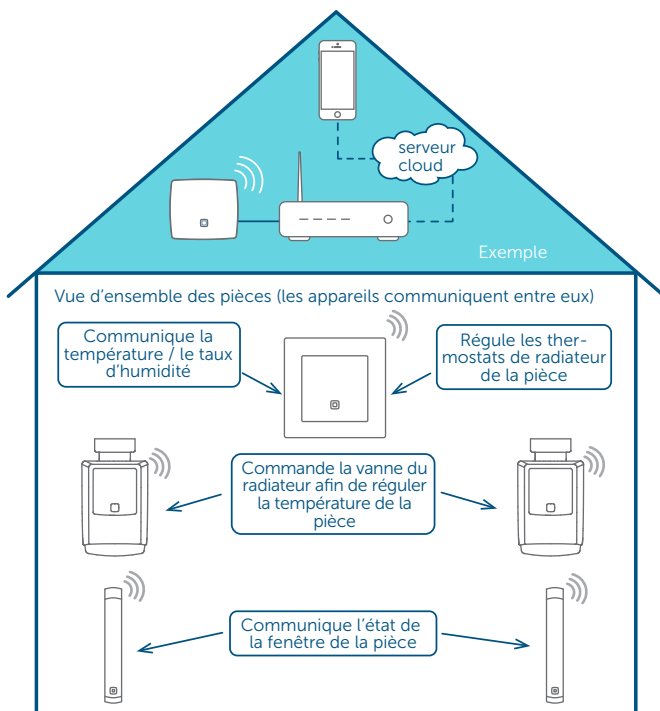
serveur cloud

Exemple

Vue d'ensemble des pièces (les appareils communiquent entre eux)

Communique la température / le taux d'humidité

Régule les thermostats de radiateur de la pièce

Commande la vanne du radiateur afin de réguler la température de la pièce

Communique l'état de la fenêtre de la pièce